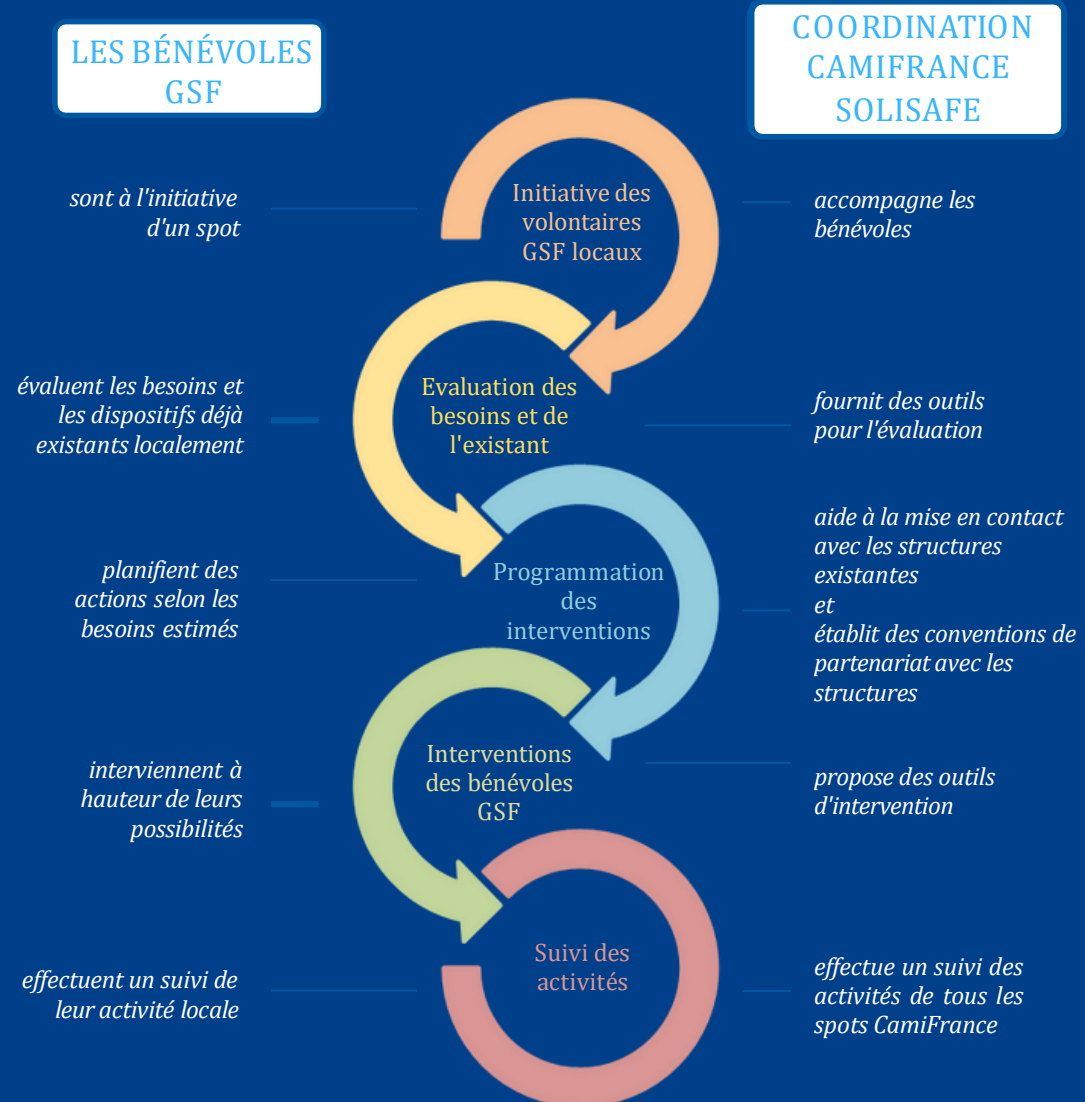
LES BÉNÉVOLES GSF

COORDINATION CAMIFRANCE SOLISAFE

sont à l'initiative d'un spot

Initiative des volontaires GSF locaux

accompagne les bénévoles

évaluent les besoins et les dispositifs déjà existants localement

Evaluation des besoins et de l'existant

fournit des outils pour l'évaluation

planifient des actions selon les besoins estimés

Programmation des interventions

aide à la mise en contact avec les structures existantes
et
établit des conventions de partenariat avec les structures

interviennent à hauteur de leurs possibilités

Interventions des bénévoles GSF

propose des outils d'intervention

effectuent un suivi de leur activité locale

Suivi des activités

effectue un suivi des activités de tous les spots CamiFrance